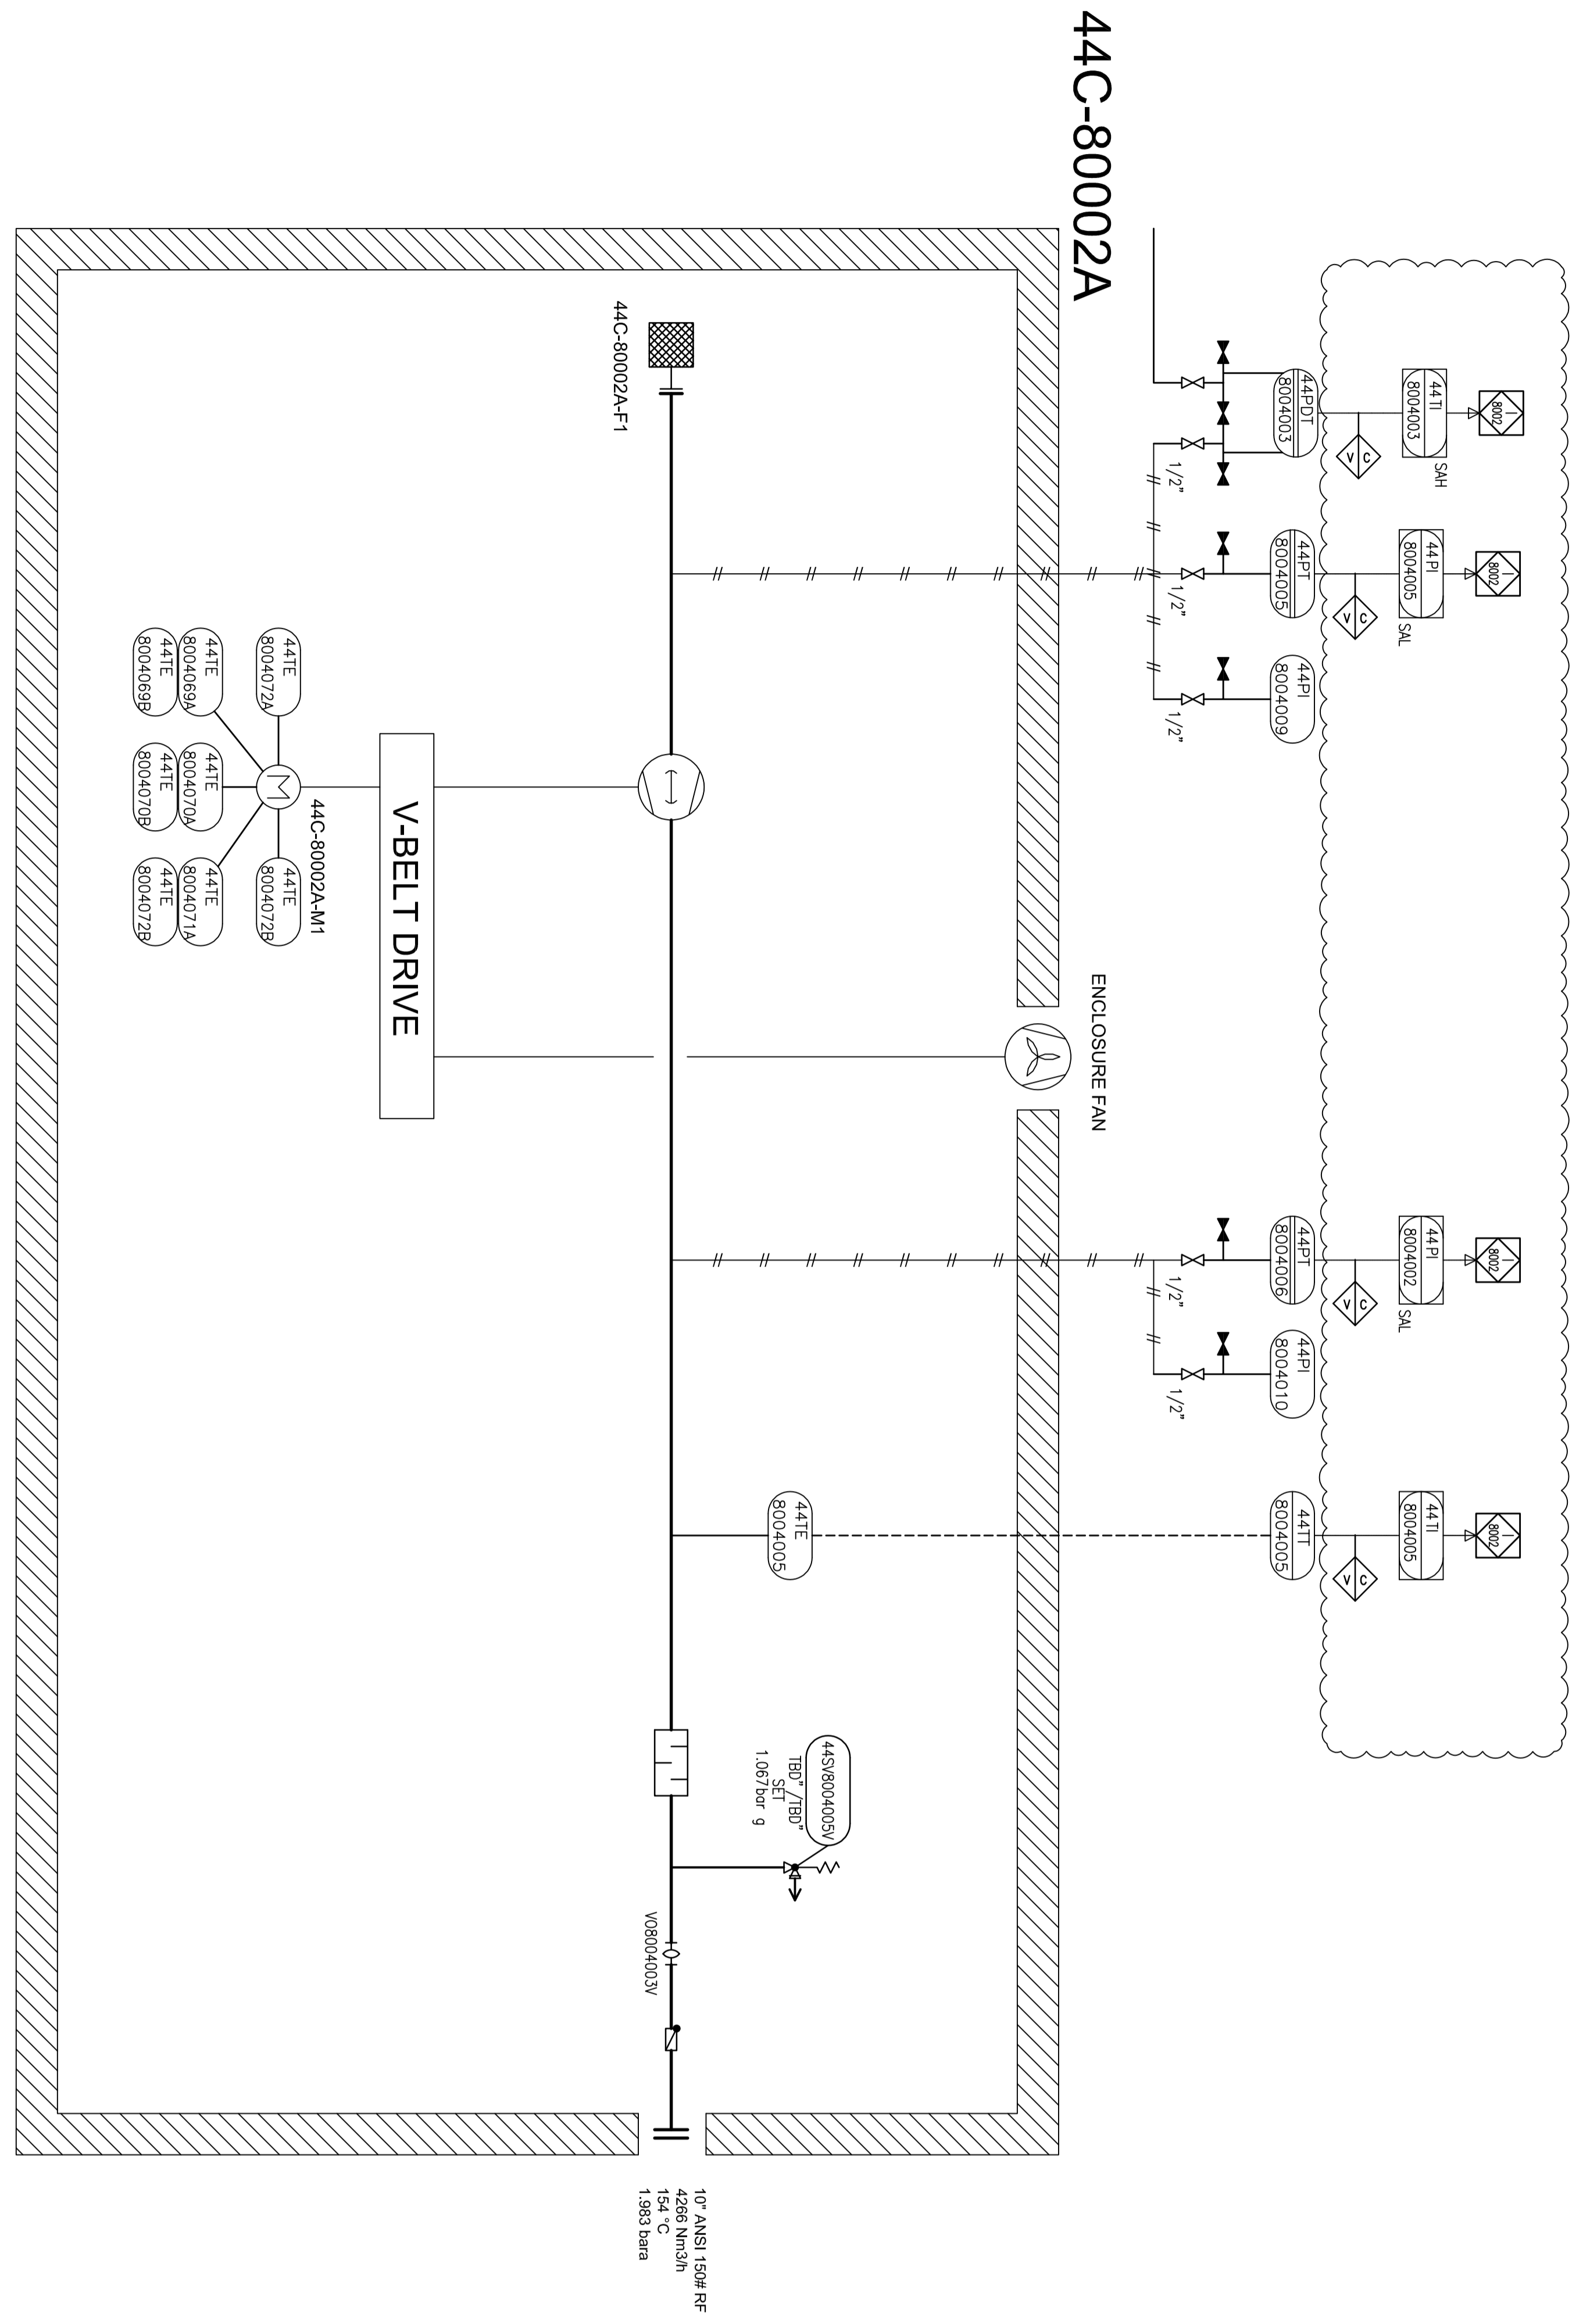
44C-80002A

44C-80002A-F1

44PDT
8004003

44TI
8004003

SAH

8002

1/2"

44PT
8004005

44PI
8004005

SAL

8002

1/2"

44PI
8004009

1/2"

44TE
8004072A

44TE
8004069A

44TE
8004069B

44TE
8004070A

44TE
8004070B

44TE
8004071A

44TE
8004072B

44TE
8004072B

44C-80002A-M1

V-BELT DRIVE

ENCLOSURE FAN

44PT
8004006

44PI
8004002

SAL

8002

1/2"

44PI
8004010

1/2"

44TE
8004005

44TT
8004005

44TI
8004005

8002

44SV8004005V
TBD" / TBD"
SET
1.067bar g

V08004003V

10" ANSI 150# RF
4266 Nm3/h
154 °C
1.983 bara